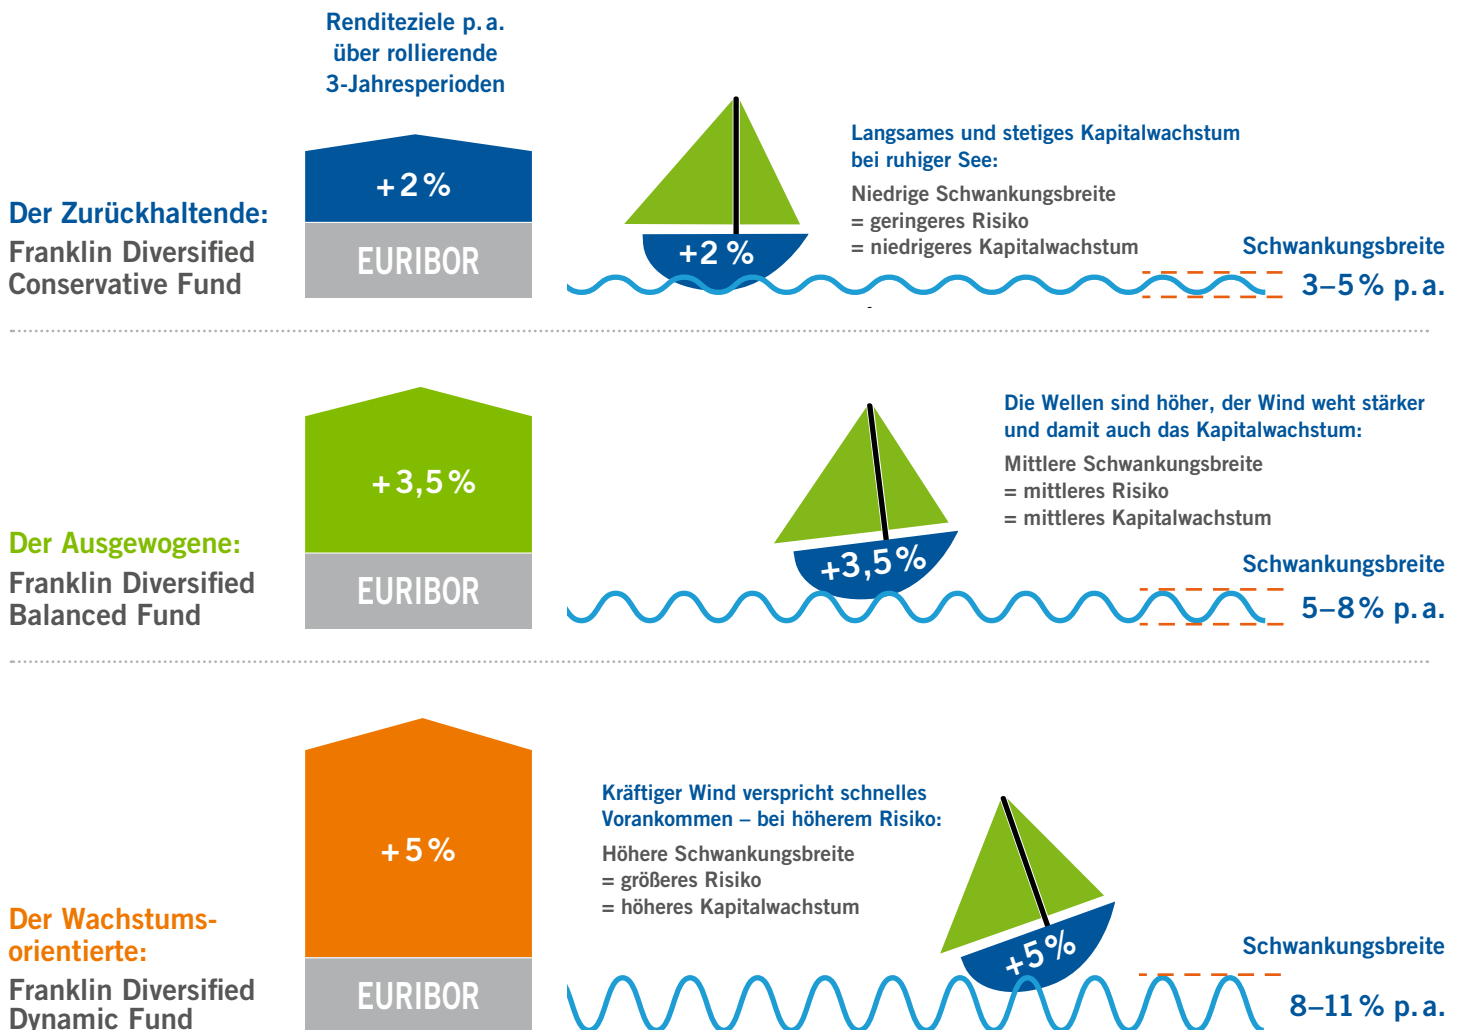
Renditeziele p. a. über rollierende 3-Jahresperioden

Der Zurückhaltende:
Franklin Diversified Conservative Fund

+2 %

EURIBOR

+2 %

Langsames und stetiges Kapitalwachstum bei ruhiger See:

Niedrige Schwankungsbreite
= geringeres Risiko
= niedrigeres Kapitalwachstum

Schwankungsbreite
3–5 % p. a.

Der Ausgewogene:
Franklin Diversified Balanced Fund

+3,5 %

EURIBOR

+3,5 %

Die Wellen sind höher, der Wind weht stärker und damit auch das Kapitalwachstum:

Mittlere Schwankungsbreite
= mittleres Risiko
= mittleres Kapitalwachstum

Schwankungsbreite
5–8 % p. a.

Der Wachstumsorientierte:
Franklin Diversified Dynamic Fund

+5 %

EURIBOR

Kräftiger Wind verspricht schnelles Vorankommen – bei höherem Risiko:

Höhere Schwankungsbreite
= größeres Risiko
= höheres Kapitalwachstum

+5 %

Schwankungsbreite
8–11 % p. a.